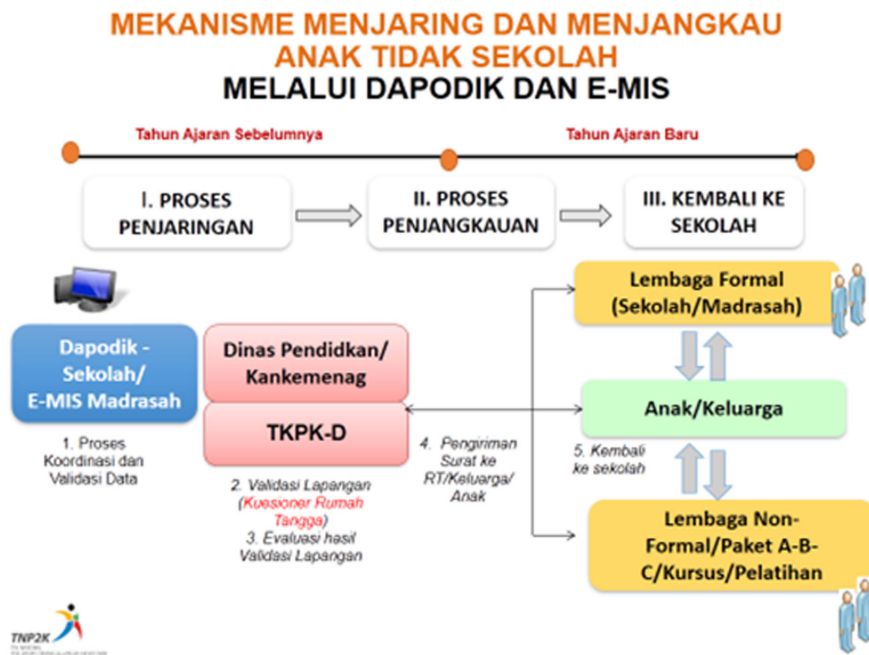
MEKANISME MENJARING DAN MENJANGKAU ANAK TIDAK SEKOLAH
MELALUI DAPODIK DAN E-MIS

Tahun Ajaran Sebelumnya

Tahun Ajaran Baru

I. PROSES PENJARINGAN

II. PROSES PENJANGKAUAN

III. KEMBALI KE SEKOLAH

Lembaga Formal (Sekolah/Madrasah)

Dapodik - Sekolah/ E-MIS Madrasah

1. Proses Koordinasi dan Validasi Data

Dinas Pendidkan/ Kankemenag

TKPK-D

2. Validasi Lapangan (Kuesioner Rumah Tangga)
3. Evaluasi hasil Validasi Lapangan

4. Pengiriman Surat ke RT/Keluarga/ Anak

Anak/Keluarga

5. Kembali ke sekolah

Lembaga Non-Formal/Paket A-B-C/Kursus/Pelatihan

TNP2K
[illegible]